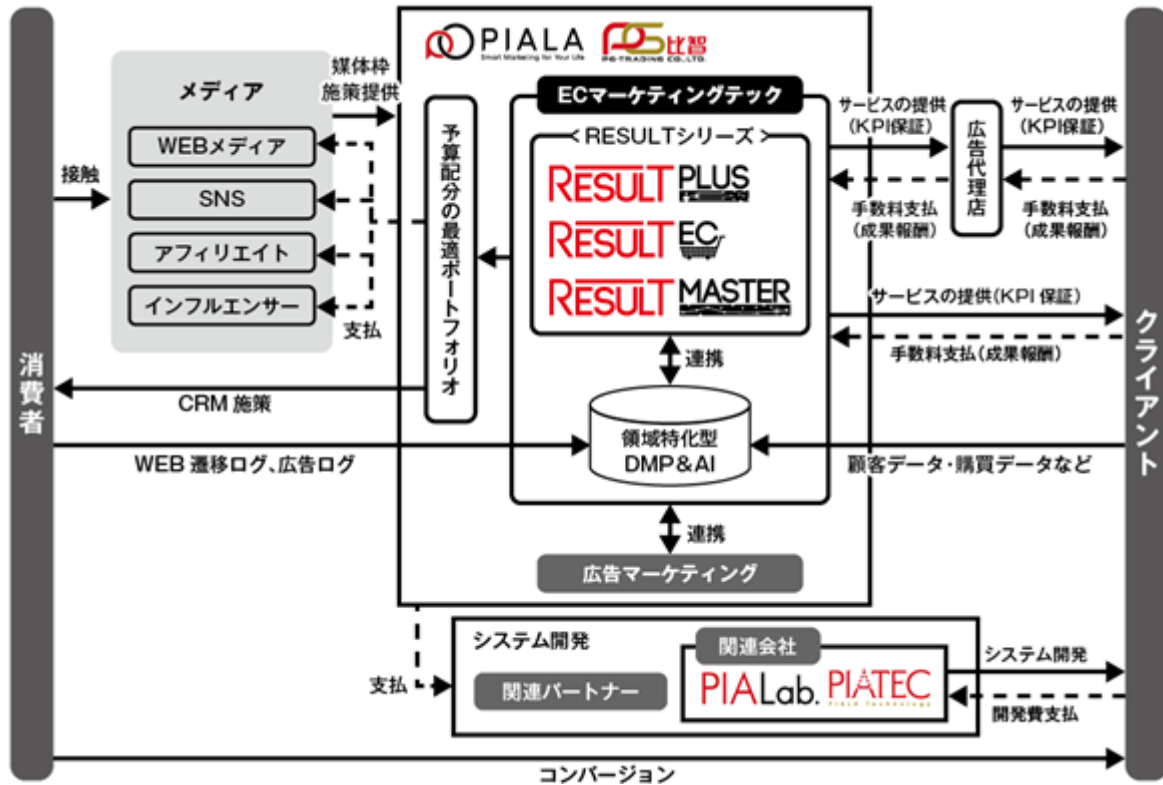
消費者

メディア
WEBメディア
SNS
アフィリエイト
インフルエンサー

接触
媒体枠
施策提供
支払
CRM 施策
WEB 遷移ログ、広告ログ
コンバージョン

PIALA
Smart Marketing for Your Life
比智
PG-TRADING CO.,LTD.

予算配分の最適ポートフォリオ

ECマーケティングテック
RESULTシリーズ
RESULT PLUS
RESULT EC
RESULT MASTER
連携
領域特化型
DMP＆AI
連携
広告マーケティング

サービスの提供
(KPI保証)
手数料支払
(成果報酬)
広告代理店
サービスの提供
(KPI保証)
手数料支払
(成果報酬)
サービスの提供(KPI 保証)
手数料支払(成果報酬)
顧客データ・購買データなど

クライアント

システム開発
関連会社
関連パートナー
PIALab.
PIATEC
支払
システム開発
開発費支払